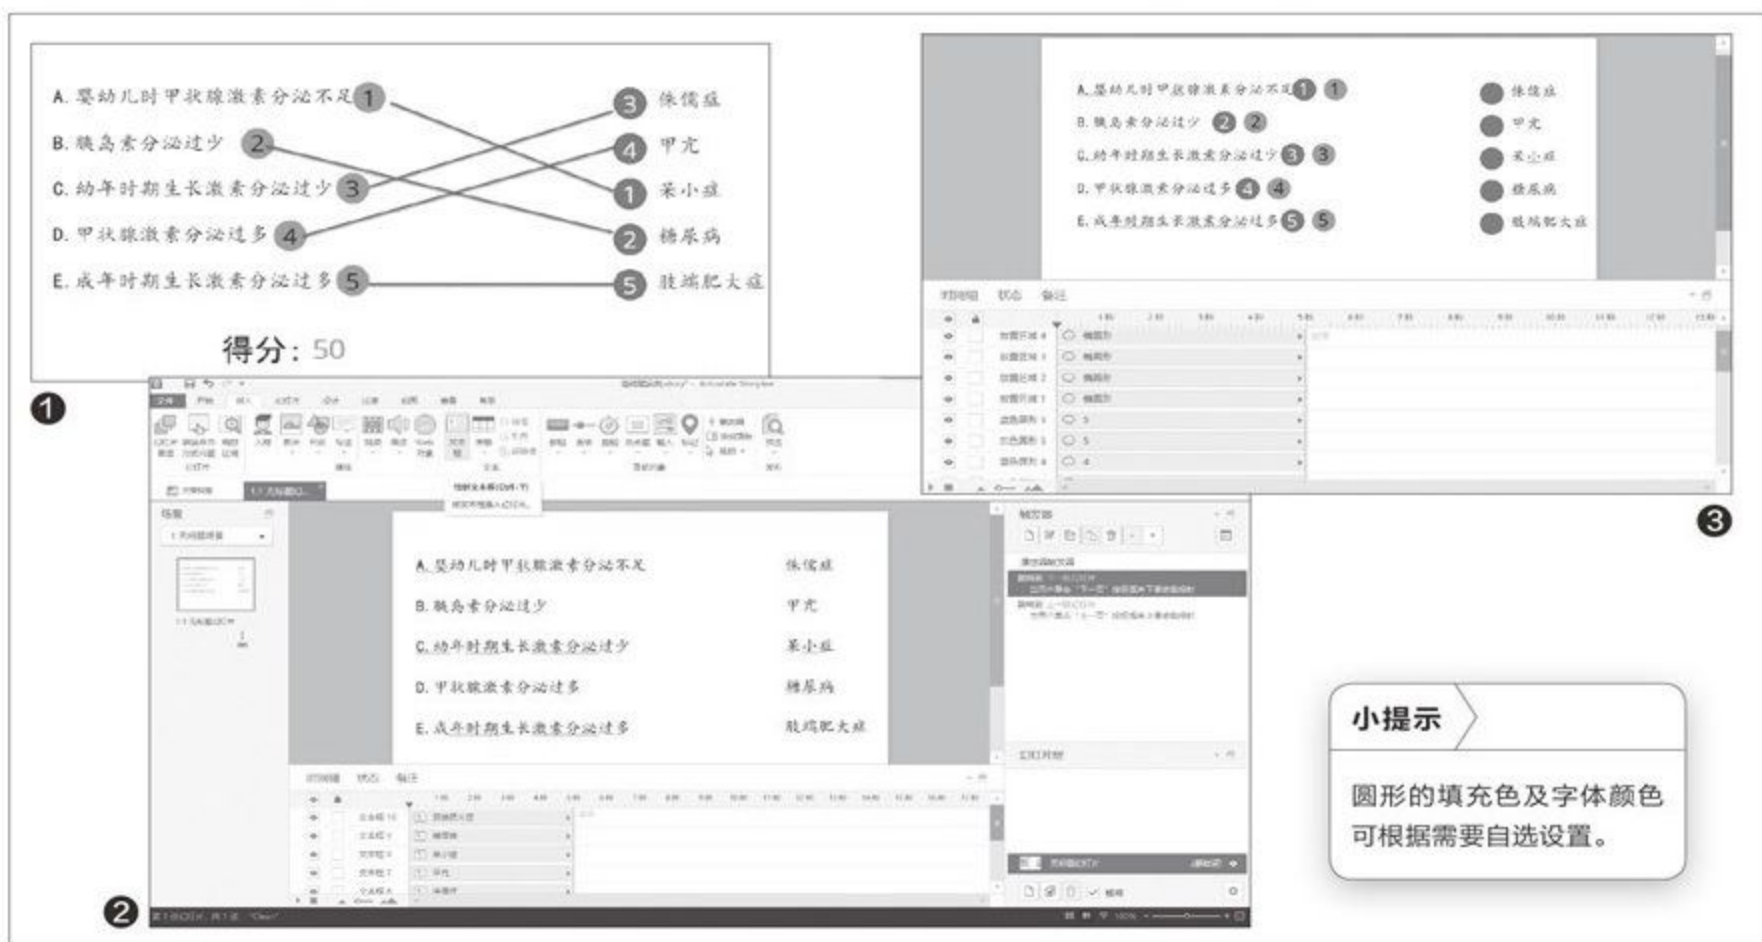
A. 婴幼儿时甲状腺激素分泌不足 1
B. 胰岛素分泌过少 2
C. 幼年时期生长激素分泌过少 3
D. 甲状腺激素分泌过多 4
E. 成年时期生长激素分泌过多 5

3 侏儒症
4 甲亢
1 呆小症
2 糖尿病
5 肢端肥大症

得分：50

❶

A. 婴幼儿时甲状腺激素分泌不足 1 1
B. 胰岛素分泌过少 2 2
C. 幼年时期生长激素分泌过少 3 3
D. 甲状腺激素分泌过多 4 4
E. 成年时期生长激素分泌过多 5 5

侏儒症
甲亢
呆小症
糖尿病
肢端肥大症

❸

A. 婴幼儿时甲状腺激素分泌不足
B. 胰岛素分泌过少
C. 幼年时期生长激素分泌过少
D. 甲状腺激素分泌过多
E. 成年时期生长激素分泌过多

侏儒症
甲亢
呆小症
糖尿病
肢端肥大症

❷

小提示

圆形的填充色及字体颜色可根据需要自选设置。